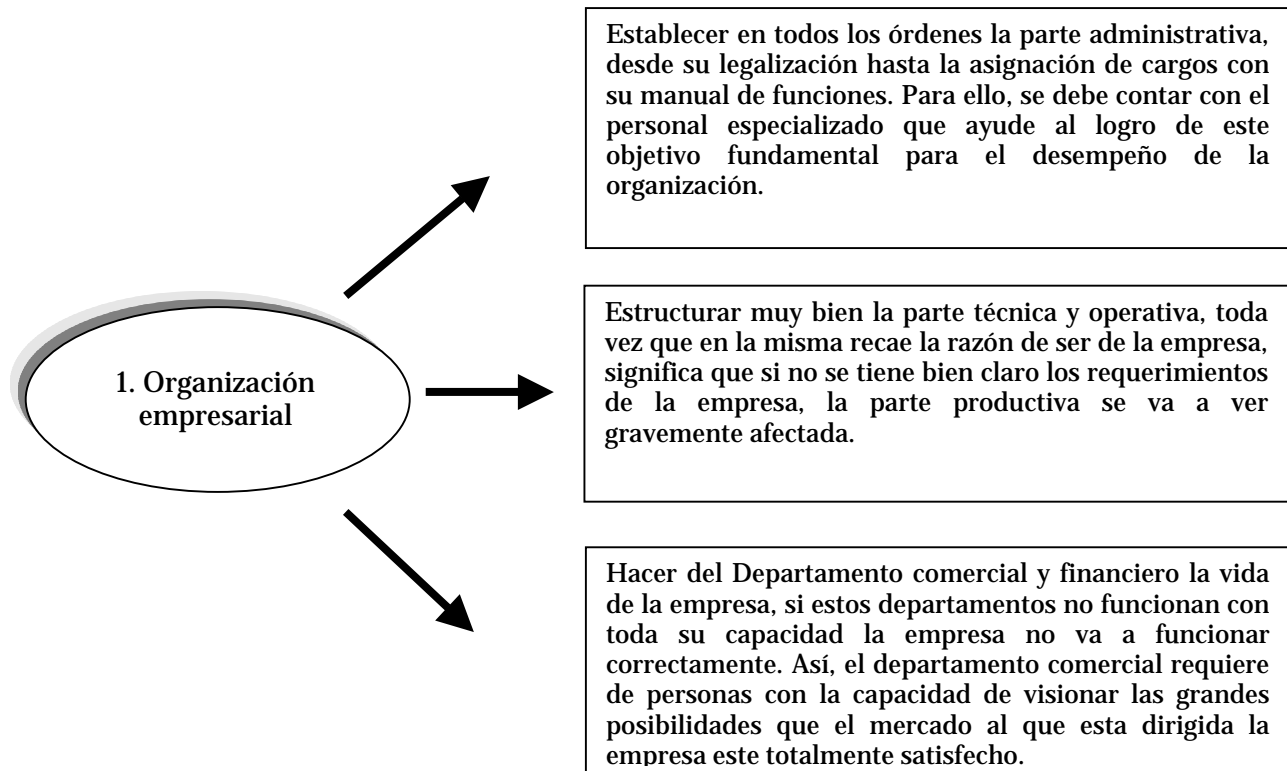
1. Organización empresarial

Establecer en todos los órdenes la parte administrativa, desde su legalización hasta la asignación de cargos con su manual de funciones. Para ello, se debe contar con el personal especializado que ayude al logro de este objetivo fundamental para el desempeño de la organización.

Estructurar muy bien la parte técnica y operativa, toda vez que en la misma recae la razón de ser de la empresa, significa que si no se tiene bien claro los requerimientos de la empresa, la parte productiva se va a ver gravemente afectada.

Hacer del Departamento comercial y financiero la vida de la empresa, si estos departamentos no funcionan con toda su capacidad la empresa no va a funcionar correctamente. Así, el departamento comercial requiere de personas con la capacidad de visionar las grandes posibilidades que el mercado al que esta dirigida la empresa este totalmente satisfecho.